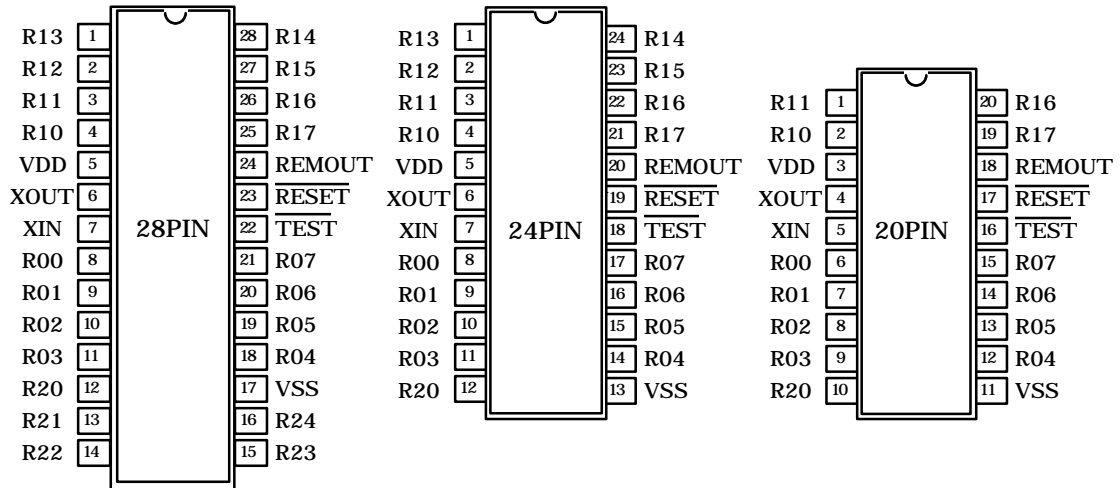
R13 1
R12 2
R11 3
R10 4
VDD 5
XOUT 6
XIN 7
R00 8
R01 9
R02 10
R03 11
R20 12
R21 13
R22 14

28PIN

28 R14
27 R15
26 R16
25 R17
24 REMOUT
23 $\overline{RESET}$
22 $\overline{TEST}$
21 R07
20 R06
19 R05
18 R04
17 VSS
16 R24
15 R23

R13 1
R12 2
R11 3
R10 4
VDD 5
XOUT 6
XIN 7
R00 8
R01 9
R02 10
R03 11
R20 12

24PIN

24 R14
23 R15
22 R16
21 R17
20 REMOUT
19 $\overline{RESET}$
18 $\overline{TEST}$
17 R07
16 R06
15 R05
14 R04
13 VSS

R11 1
R10 2
VDD 3
XOUT 4
XIN 5
R00 6
R01 7
R02 8
R03 9
R20 10

20PIN

20 R16
19 R17
18 REMOUT
17 $\overline{RESET}$
16 $\overline{TEST}$
15 R07
14 R06
13 R05
12 R04
11 VSS